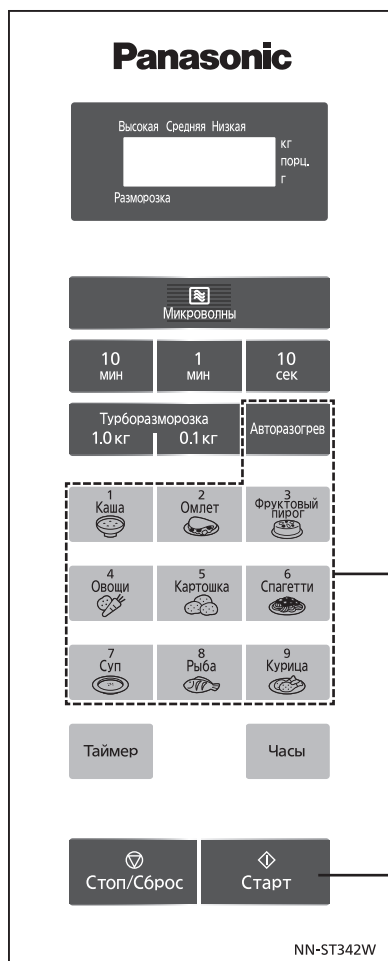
Panasonic

Высокая Средняя Низкая
кг
порц.
г
Разморозка

Микроволны

10
мин

1
мин

10
сек

Турборазморозка
1.0 кг
0.1 кг

Авторазогрев

1
Каша

2
Омлет

3
Фруктовый пирог

4
Овощи

5
Картошка

6
Спагетти

7
Суп

8
Рыба

9
Курица

Таймер

Часы

Стоп/Сброс

Старт

NN-ST342W